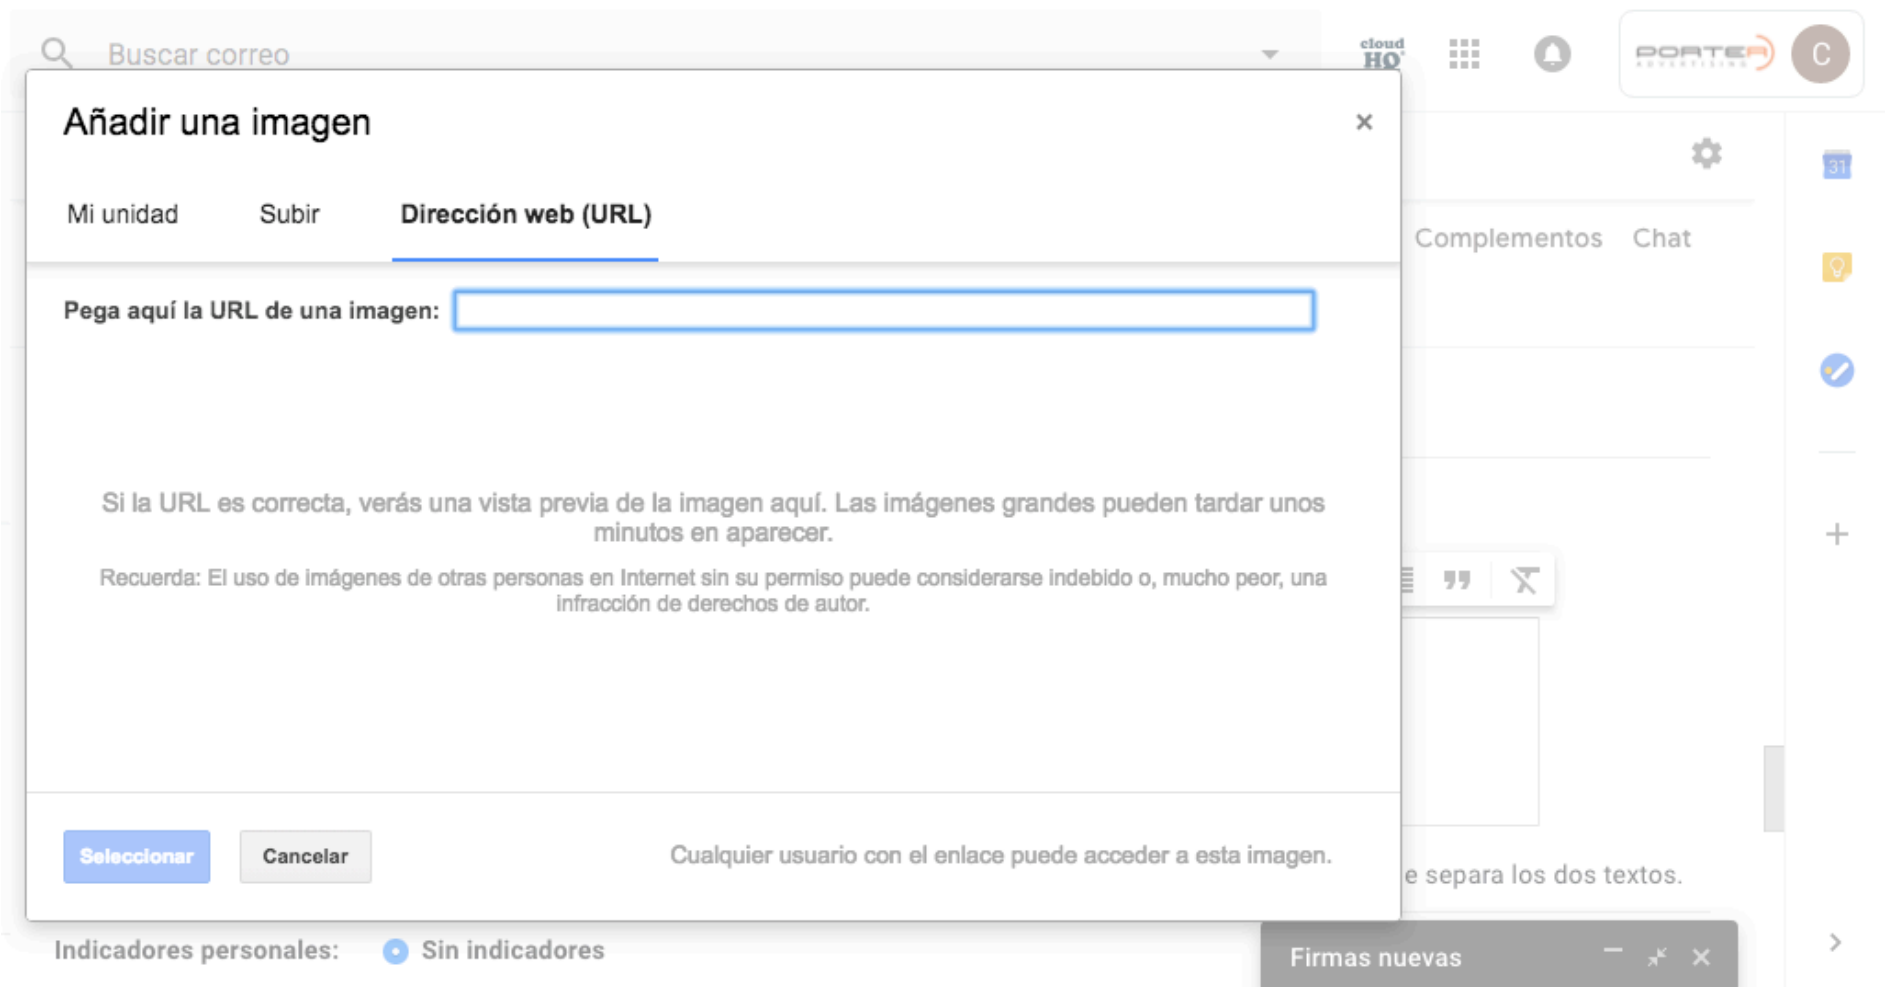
Buscar correo

cloud HQ

PORTER

C

Añadir una imagen

×

Mi unidad

Subir

Dirección web (URL)

Pega aquí la URL de una imagen:

Si la URL es correcta, verás una vista previa de la imagen aquí. Las imágenes grandes pueden tardar unos minutos en aparecer.

Recuerda: El uso de imágenes de otras personas en Internet sin su permiso puede considerarse indebido o, mucho peor, una infracción de derechos de autor.

Seleccionar

Cancelar

Cualquier usuario con el enlace puede acceder a esta imagen.

Complementos

Chat

31

e separa los dos textos.

Indicadores personales:

Sin indicadores

Firmas nuevas